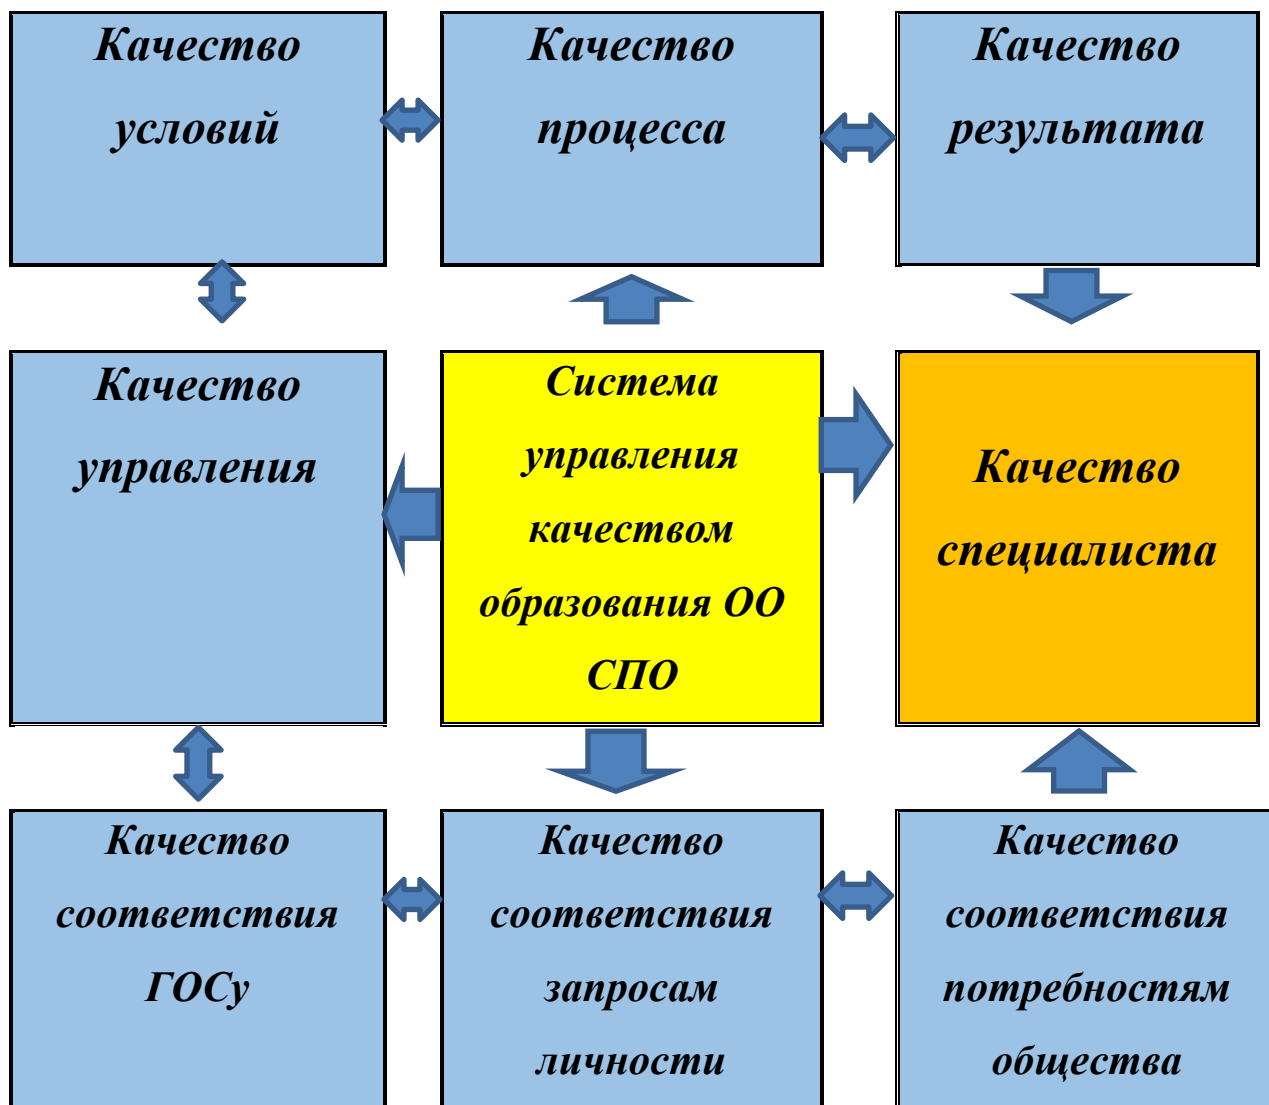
Качество условий

Качество процесса

Качество результата

Качество управления

Система управления качеством образования ОО СПО

Качество специалиста

Качество соответствия ГОСу

Качество соответствия запросам личности

Качество соответствия потребностям общества